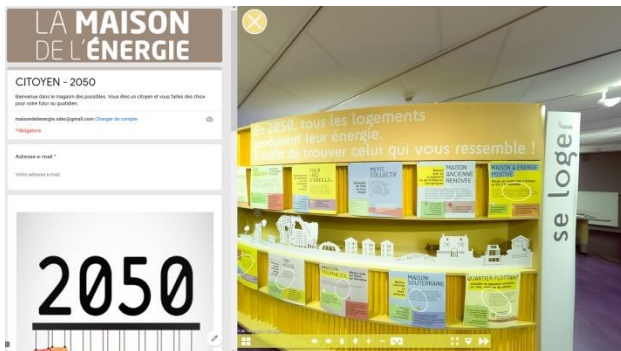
LA MAISON
DE L'ÉNERGIE

CITOYEN - 2050

Bienvenue dans le magasin des possibles. Vous êtes un citoyen et vous faites des choix pour votre futur au quotidien.

maisondelenergie.sdec@gmail.com Changer de compte

*Obligatoire

Adresse e-mail *

Votre adresse e-mail

2050

En 2050, tous les logements produisent leur énergie.
Il suffit de trouver celui qui vous ressemble !

se loger

TOUR NID D'ABEILLE

PETIT COLLECTIF

MAISON ANCIENNE RÉNOVÉE

MAISON À ÉNERGIE POSITIVE

MAISON SOUTERRAINE

QUARTIER FLOTTANT